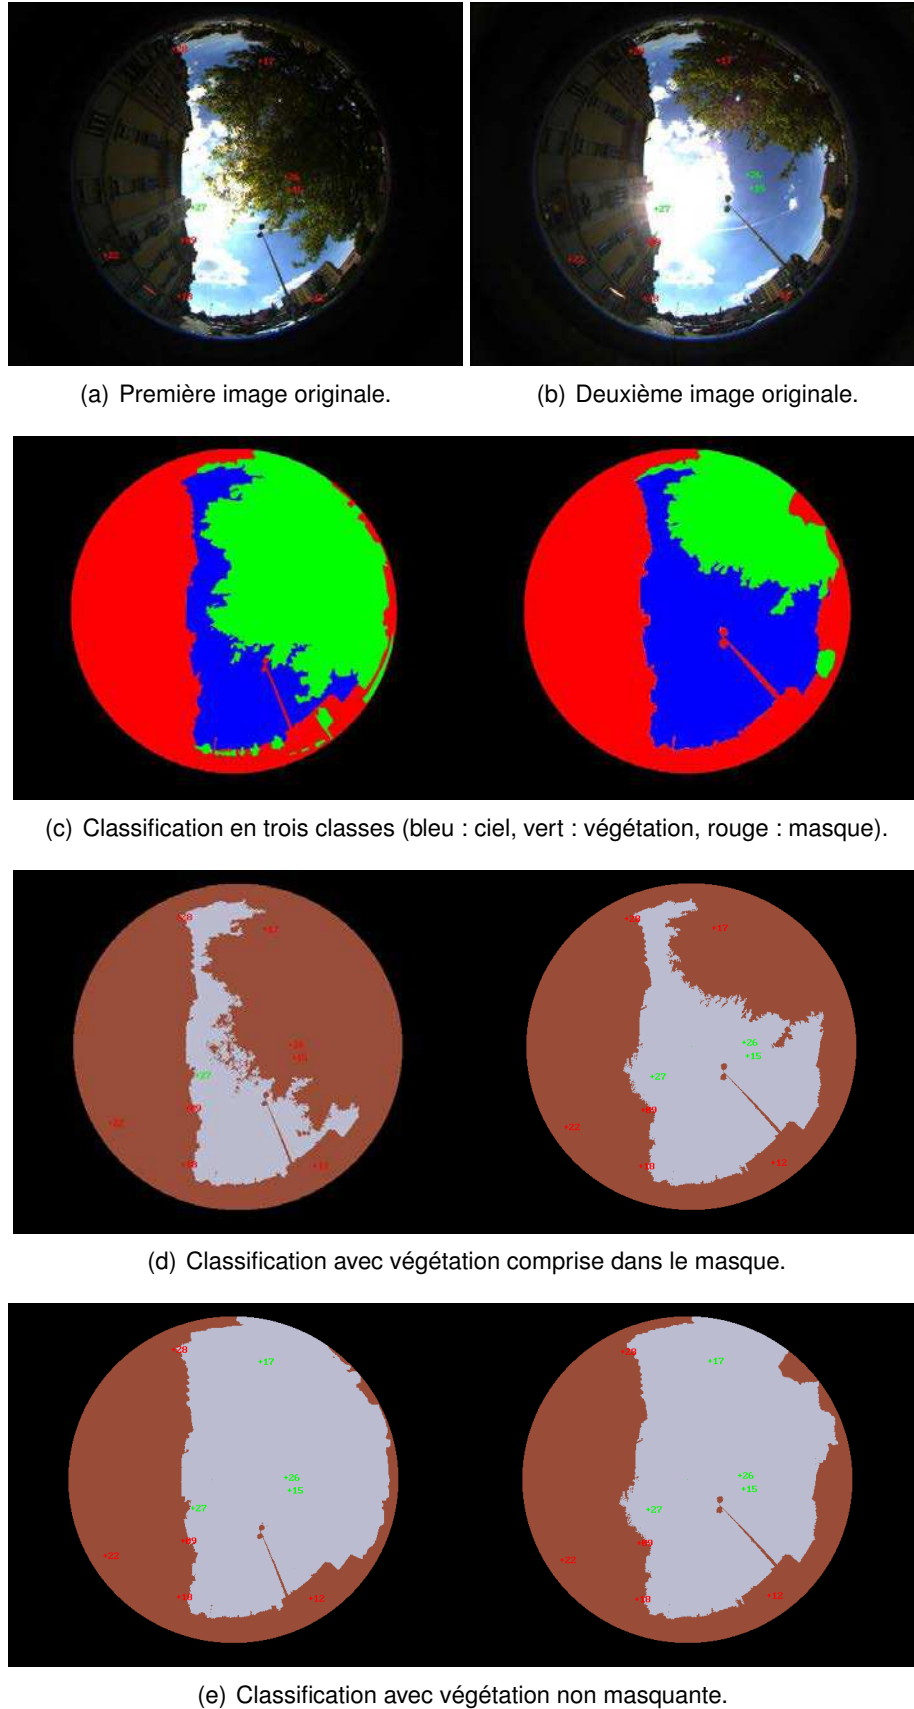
+28 +17 +26 +15 +27 +89 +22 +18 +12

+28 +17 +26 +15 +27 +89 +22 +18 +12

(a) Première image originale.

(b) Deuxième image originale.

(c) Classification en trois classes (bleu : ciel, vert : végétation, rouge : masque).

+28 +17 +26 +15 +27 +89 +22 +18 +12

+28 +17 +26 +15 +27 +89 +22 +18 +12

(d) Classification avec végétation comprise dans le masque.

+28 +17 +26 +15 +27 +89 +22 +18 +12

+28 +17 +26 +15 +27 +89 +22 +18 +12

(e) Classification avec végétation non masquante.